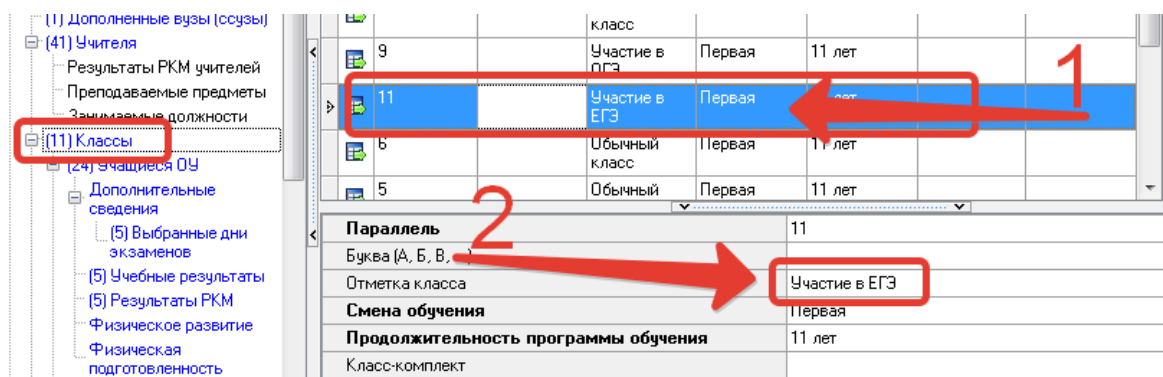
(1) Дополненные вузы (ссузы)
(41) Учителя
Результаты РКМ учителей
Преподаваемые предметы
Занимаемые должности
(11) Классы
(24) Учащиеся ОУ
Дополнительные сведения
(5) Выбранные дни экзаменов
(5) Учебные результаты
(5) Результаты РКМ
Физическое развитие
Физическая подготовленность

| | | | | | |
|---|---|---|---|---|---|
| | | класс | | | |
| 9 | | Участие в ОГЭ | Первая | 11 лет | |
| 11 | | Участие в ЕГЭ | Первая | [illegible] | |
| 6 | | Обычный класс | Первая | 11 лет | |
| 5 | | Обычный | Первая | 11 лет | |

1

2

| | |
|---|---|
| Параллель | 11 |
| Буква (А, Б, В, ...) | |
| Отметка класса | Участие в ЕГЭ |
| Смена обучения | Первая |
| Продолжительность программы обучения | 11 лет |
| Класс-комплект | |